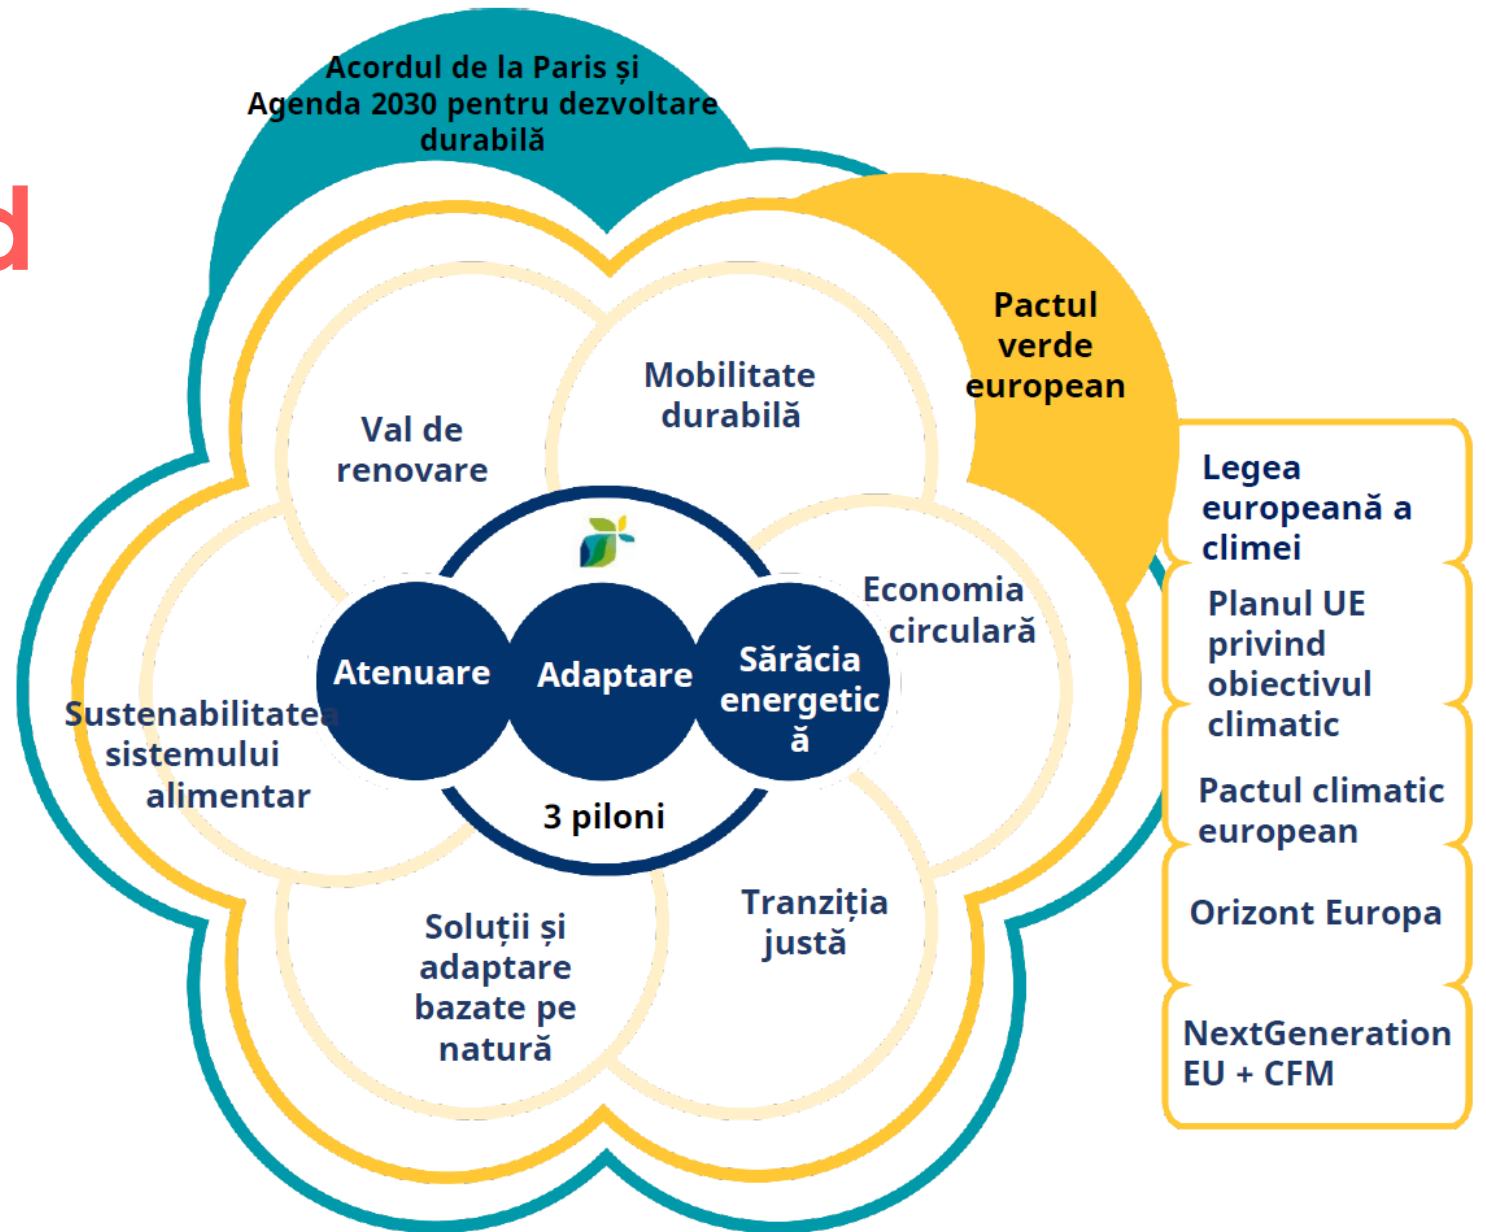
d

Acordul de la Paris și Agenda 2030 pentru dezvoltare durabilă

Pactul verde european

Val de renovare

Mobilitate durabilă

Economia circulară

Sustenabilitatea sistemului alimentar

Atenuare

Adaptare

Sărăcia energetic ă

3 piloni

Soluții și adaptare bazate pe natură

Tranziția justă

Legea europeană a climei

Planul UE privind obiectivul climatic

Pactul climatic european

Orizont Europa

NextGeneration EU + CFM